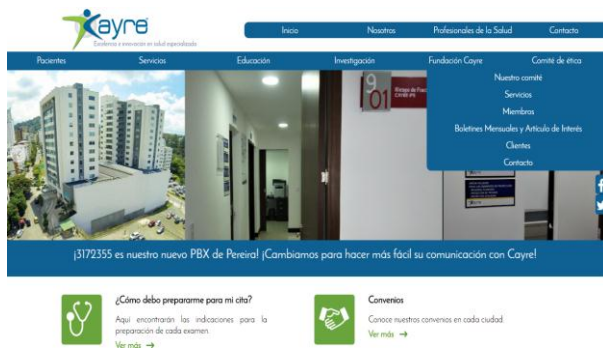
Cayre
Excelencia e innovación en salud especializada

Inicio
Nosotros
Profesionales de la Salud
Contacto

Pacientes
Servicios
Educación
Investigación
Fundación Cayre
Comité de ética

Nuestro comité
Servicios
Miembros
Boletines Mensuales y Artículo de Interés
Clientes
Contacto

901

¡3172355 es nuestro nuevo PBX de Pereira! ¡Cambiamos para hacer más fácil su comunicación con Cayre!

¿Cómo debo prepararme para mi cita?
Aquí encontrarán las indicaciones para la preparación de cada examen.
Ver más →

Convenios
Conoce nuestros convenios en cada ciudad.
Ver más →